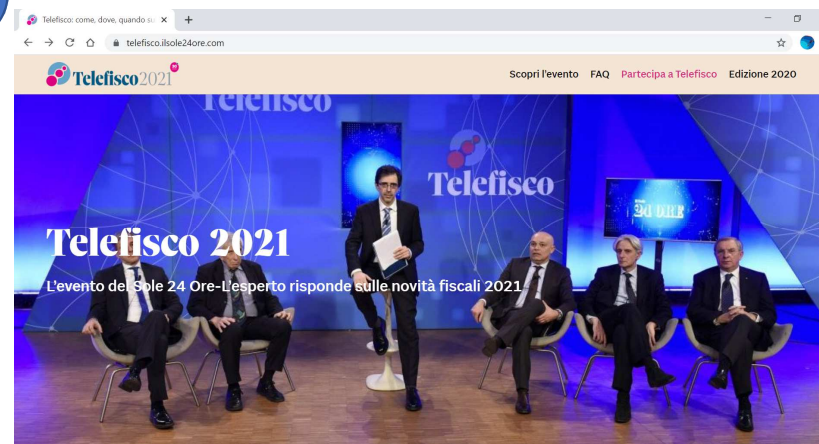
Telefisco: come, dove, quando s

telefisco.ilsole24ore.com

Telefisco2021

Scopri l'evento FAQ Partecipa a Telefisco Edizione 2020

Telefisco

Telefisco

Telefisco 2021

L'evento del Sole 24 Ore-L'esperto risponde sulle novità fiscali 2021